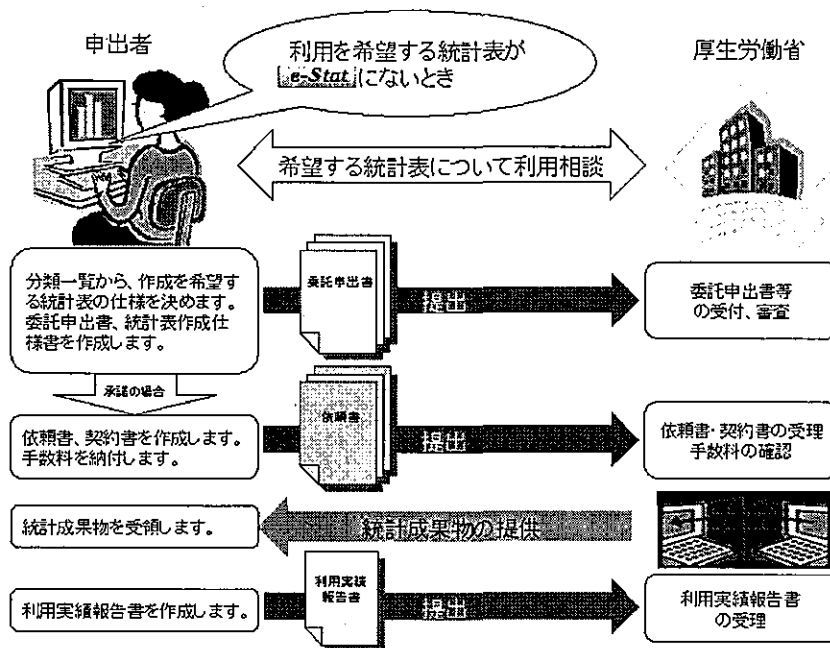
申出者

利用を希望する統計表が e-Stat にないとき

厚生労働省

希望する統計表について利用相談

分類一覧から、作成を希望する統計表の仕様を決めます。委託申出書、統計表作成仕様書を作成します。

委託申出書

提出

委託申出書等の受付、審査

承諾の場合

依頼書、契約書を作成します。手数料を納付します。

依頼書

提出

依頼書･契約書の受理
手数料の確認

統計成果物を受領します。

統計成果物の提供

利用実績報告書を作成します。

利用実績報告書

提出

利用実績報告書の受理